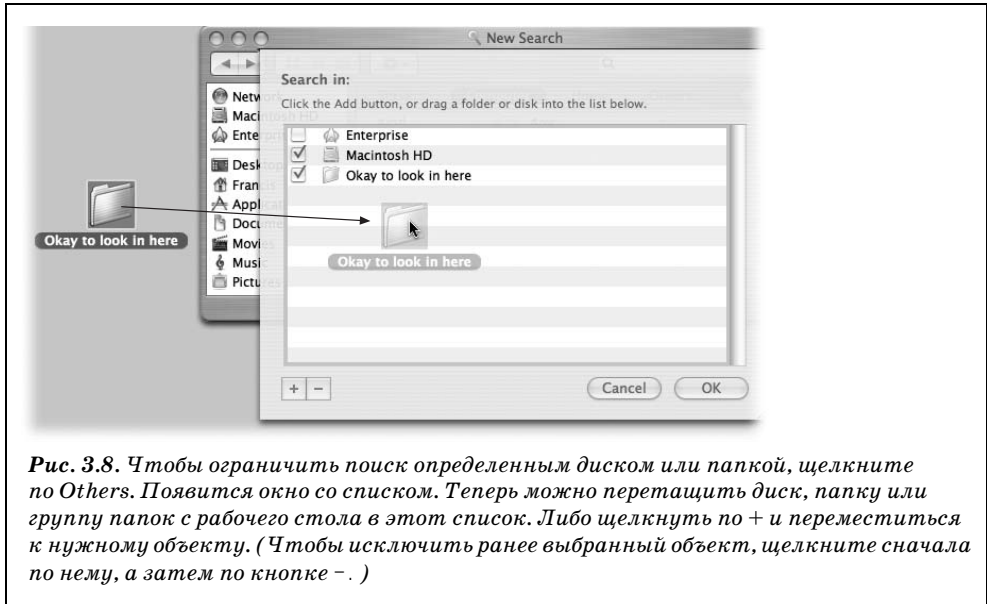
New Search

Search in:

Click the Add button, or drag a folder or disk into the list below.

Netw
Maci
Ente
Desk
Fran
Appl
Docu
Movi
Musi
Pictu

Enterprise
Macintosh HD
Okay to look in here

Okay to look in here

Okay to look in here

+ −

Cancel OK

*Рис. 3.8.* Чтобы ограничить поиск определенным диском или папкой, щелкните по Others. Появится окно со списком. Теперь можно перетащить диск, папку или группу папок с рабочего стола в этот список. Либо щелкнуть по + и переместиться к нужному объекту. (Чтобы исключить ранее выбранный объект, щелкните сначала по нему, а затем по кнопке −. )